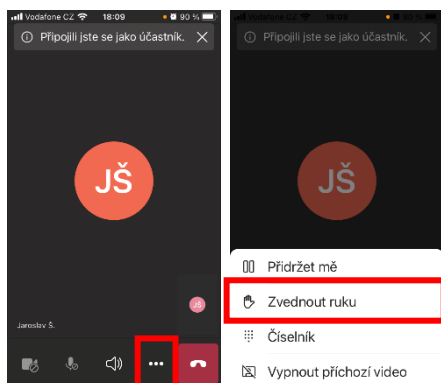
Vodafone CZ 18:09 90 %

Připojili jste se jako účastník.

JŠ

JS

Jaroslav Š.

Vodafone CZ 18:09 90 %

Připojili jste se jako účastník.

JŠ

Přidržet mě

Zvednout ruku

Číselník

Vypnout příchozí video